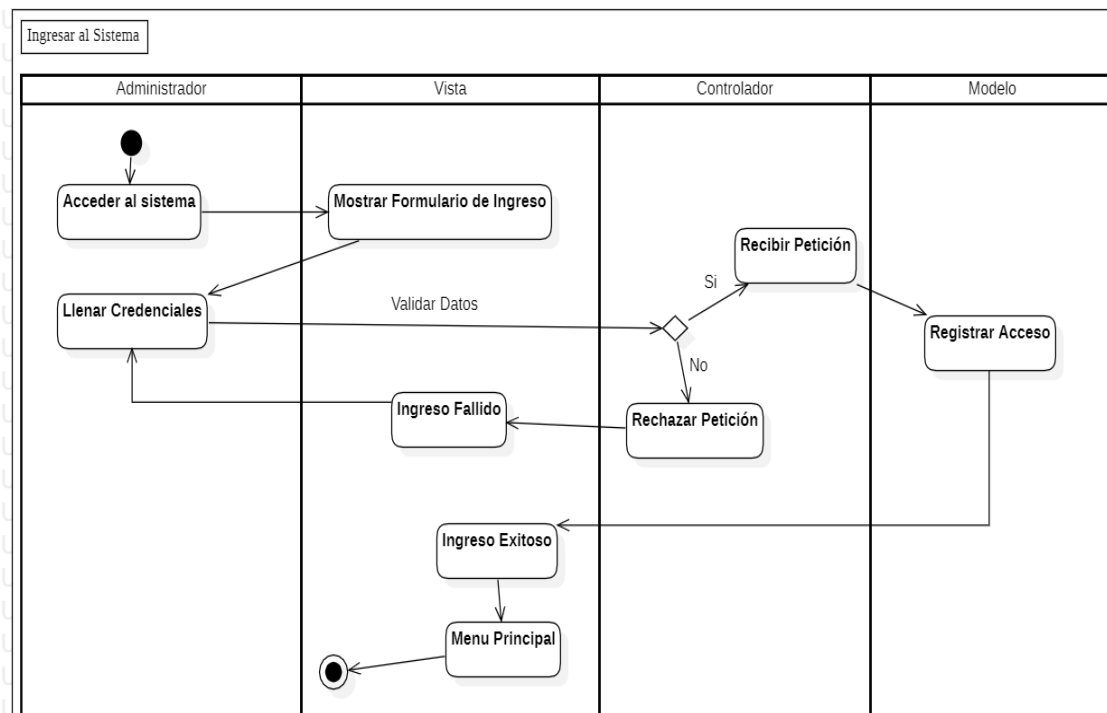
Ingresar al Sistema

| Administrador | Vista | Controlador | Modelo |
|---|---|---|---|

Acceder al sistema

Mostrar Formulario de Ingreso

Recibir Petición

Si

Llenar Credenciales

Validar Datos

Registrar Acceso

No

Ingreso Fallido

Rechazar Petición

Ingreso Exitoso

Menu Principal